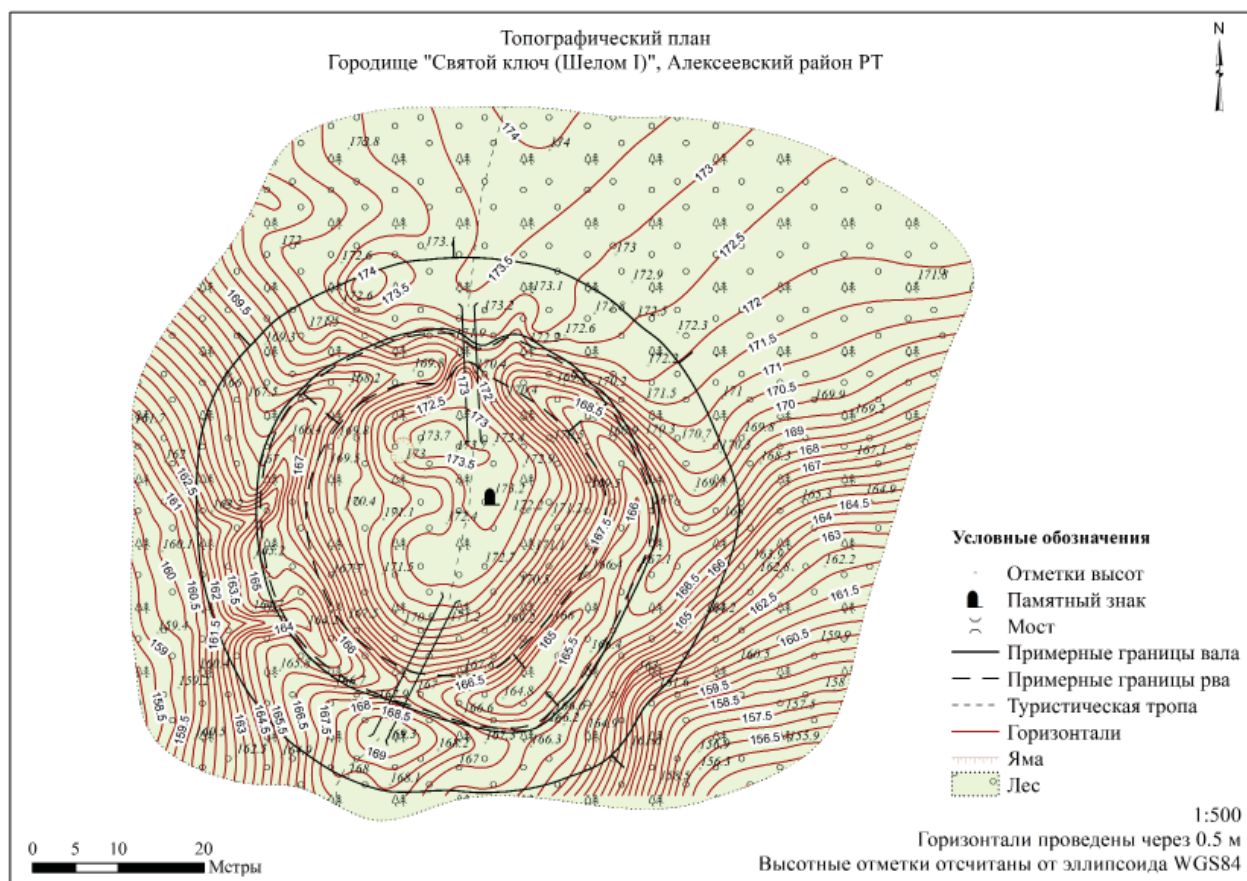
Топографический план
Городище "Святой ключ (Шелом I)", Алексеевский район РТ

N

174
178.8
174
173
172.5
172
173.1
173.5
172.6
174
173.5
172.6
173
172.9
173.1
173.2
172.8
173.5
172.6
172.3
172.2
171.9
172
171.5
171
170.5
170
169.5
173
172
172.5
173
173.5
173.7
172.4
168.5
169
168
167
164.5
164
163
162.2
161.5
160.5
159.9
159.5
158.5
157.5
156.5
155.9
167.5
166
168.5
166
165
165.5
166.5
164.8
166.3
167
168
168.5
169
167.5
165.5
164.5
163
162.5
165
164
166
163.5
162
161.5
161
160.5
160
159
158.5
159.5
161
162.5
167
169.5
171.5
170.4
171.1
173.5

Условные обозначения
Отметки высот
Памятный знак
Мост
Примерные границы вала
Примерные границы рва
Туристическая тропа
Горизонтали
Яма
Лес

1:500
Горизонтали проведены через 0.5 м
Высотные отметки отсчитаны от эллипсоида WGS84

0 5 10 20
Метры